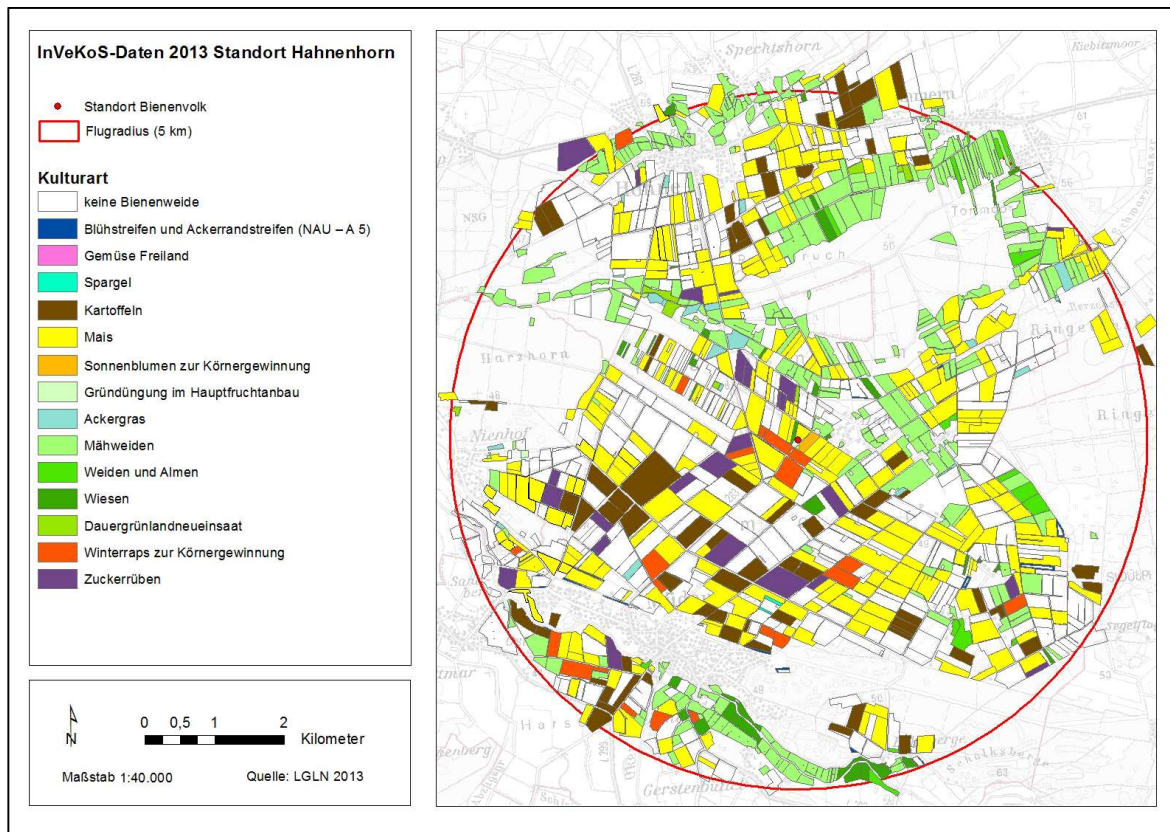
InVeKoS-Daten 2013 Standort Hahnenhorn

Standort Bienenvolk
Flugradius (5 km)

Kulturart
keine Bienenweide
Blühstreifen und Ackerrandstreifen (NAU – A 5)
Gemüse Freiland
Spargel
Kartoffeln
Mais
Sonnenblumen zur Körnergewinnung
Gründüngung im Hauptfruchtanbau
Ackergras
Mähweiden
Weiden und Almen
Wiesen
Dauergrünlandneueinsaat
Winterraps zur Körnergewinnung
Zuckerrüben

N
0 0,5 1 2
Kilometer
Maßstab 1:40.000
Quelle: LGLN 2013

Spechtshorn
Kiebitzmoor
NSG
Harzhorn
Nienhof
Ringe
Ringe
Harse
Gerstenbüttel